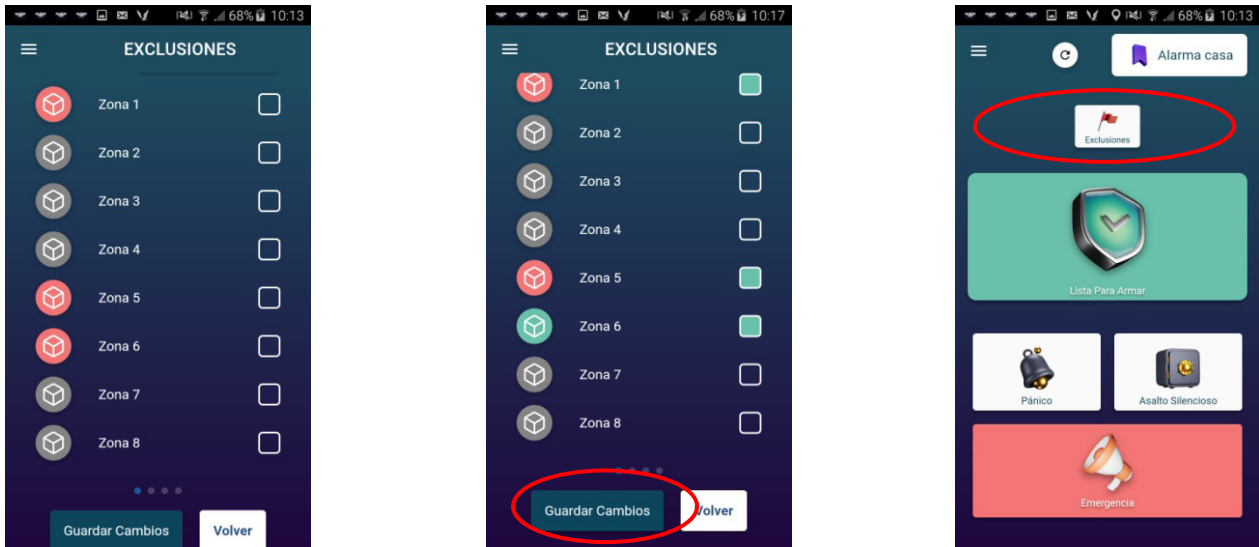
68% 10:13

EXCLUSIONES

Zona 1
Zona 2
Zona 3
Zona 4
Zona 5
Zona 6
Zona 7
Zona 8

Guardar Cambios
Volver

68% 10:17

EXCLUSIONES

Zona 1
Zona 2
Zona 3
Zona 4
Zona 5
Zona 6
Zona 7
Zona 8

Guardar Cambios
Volver

68% 10:13

Alarma casa

Exclusiones

Lista Para Armar

Pánico
Asalto Silencioso

Emergencia